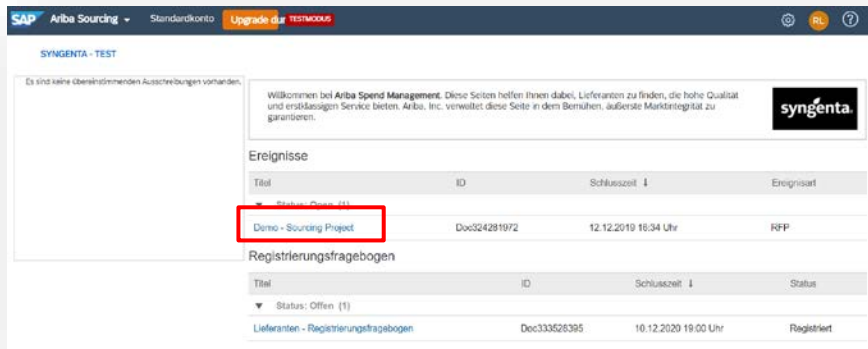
SAP Ariba Sourcing Standardkonto Upgrade dur TESTMODUS

RL

SYNGENTA - TEST

Es sind keine übereinstimmenden Ausschreibungen vorhanden.

Willkommen bei Ariba Spend Management. Diese Seiten helfen Ihnen dabei, Lieferanten zu finden, die hohe Qualität und erstklassigen Service bieten. Ariba, Inc. verwaltet diese Seite in dem Bemühen, äußerste Marktintegrität zu garantieren.

syngenta.

Ereignisse

| Titel | ID | Schlusszeit ↓ | Ereignisart |
|---|---|---|---|
| ▼ Status: Open (1) | | | |
| Demo - Sourcing Project | Doc324281972 | 12.12.2019 16:34 Uhr | RFP |

Registrierungsfragebogen

| Titel | ID | Schlusszeit ↓ | Status |
|---|---|---|---|
| ▼ Status: Offen (1) | | | |
| Lieferanten - Registrierungsfragebogen | Doc333528395 | 10.12.2020 19:00 Uhr | Registriert |